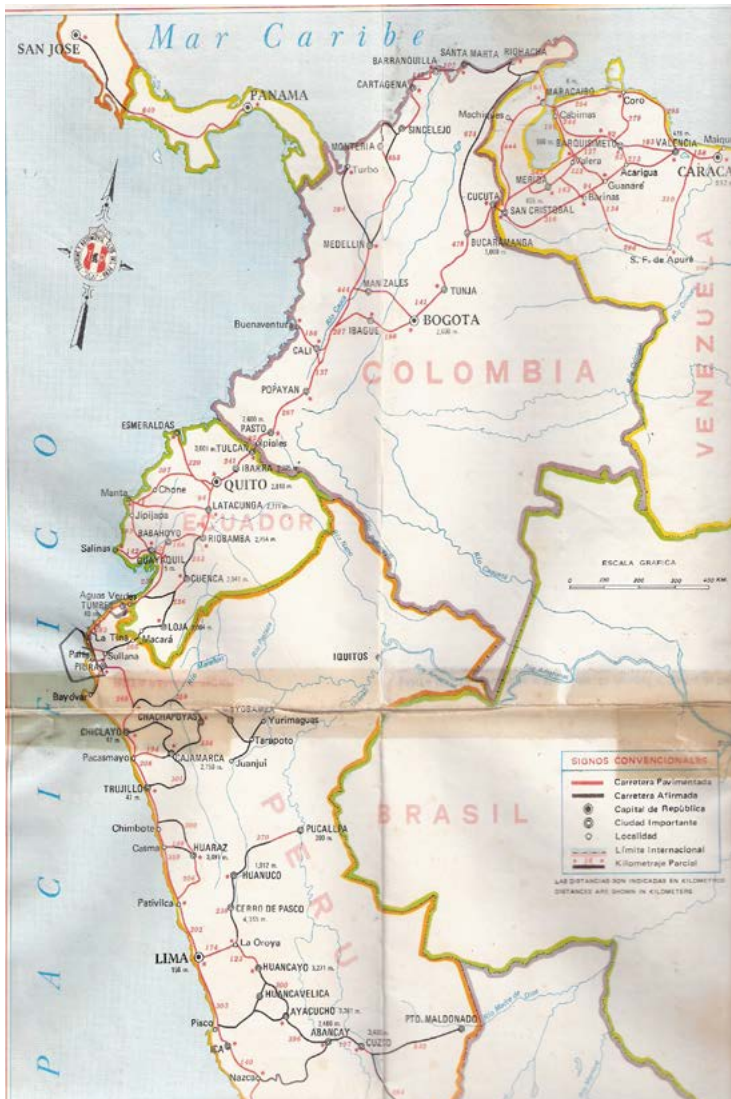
Mar Caribe

SAN JOSE
PANAMA
BARRANQUILLA
SANTA MARTA
RIOHACHA
CARTAGENA
SINCELEJO
MONTERIA
Turbo
Machiques
MARACAIBO
Cabimas
Coro
BARQUISIMETO
VALENCIA
Maiqu
CARACA
Valera
Acarigua
MERIDA
Guanare
Barinas
CUCUTA
SAN CRISTOBAL
S. F. de Apure
MEDELLIN
BUCARAMANGA
MANIZALES
TUNJA
IBAGUE
BOGOTA
Buenaventura
CALI
POPAYAN
PASTO
Ipiales
TULCAN
IBARRA
QUITO
ESMERALDAS
Manta
Chone
Jipijapa
LATACUNGA
BABAHOYO
RIOBAMBA
Salinas
GUAYAQUIL
CUENCA
Aguas Verdes
TUMBES
LOJA
La Tina
Macará
Paita
Sullana
PIURA
IQUITOS
Bayóvar
CHACHAPOYAS
MOYOBAMBA
Yurimaguas
CHICLAYO
Tarapoto
Pacasmayo
CAJAMARCA
Juanjui
TRUJILLO
Chimbote
HUARAZ
PUCALLPA
Casma
HUANUCO
Pativilca
CERRO DE PASCO
La Oroya
LIMA
HUANCAYO
HUANCAVELICA
AYACUCHO
Pisco
ABANCAY
CUZCO
PTO. MALDONADO
ICA
Nazca

COLOMBIA
VENEZUELA
ECUADOR
PERU
BRASIL
PACIFICO

ESCALA GRAFICA
0 100 200 300 400 KM

SIGNOS CONVENCIONALES
Carretera Pavimentada
Carretera Afirmada
Capital de República
Ciudad Importante
Localidad
Límite Internacional
Kilometraje Parcial

LAS DISTANCIAS SON INDICADAS EN KILOMETROS
DISTANCES ARE SHOWN IN KILOMETERS